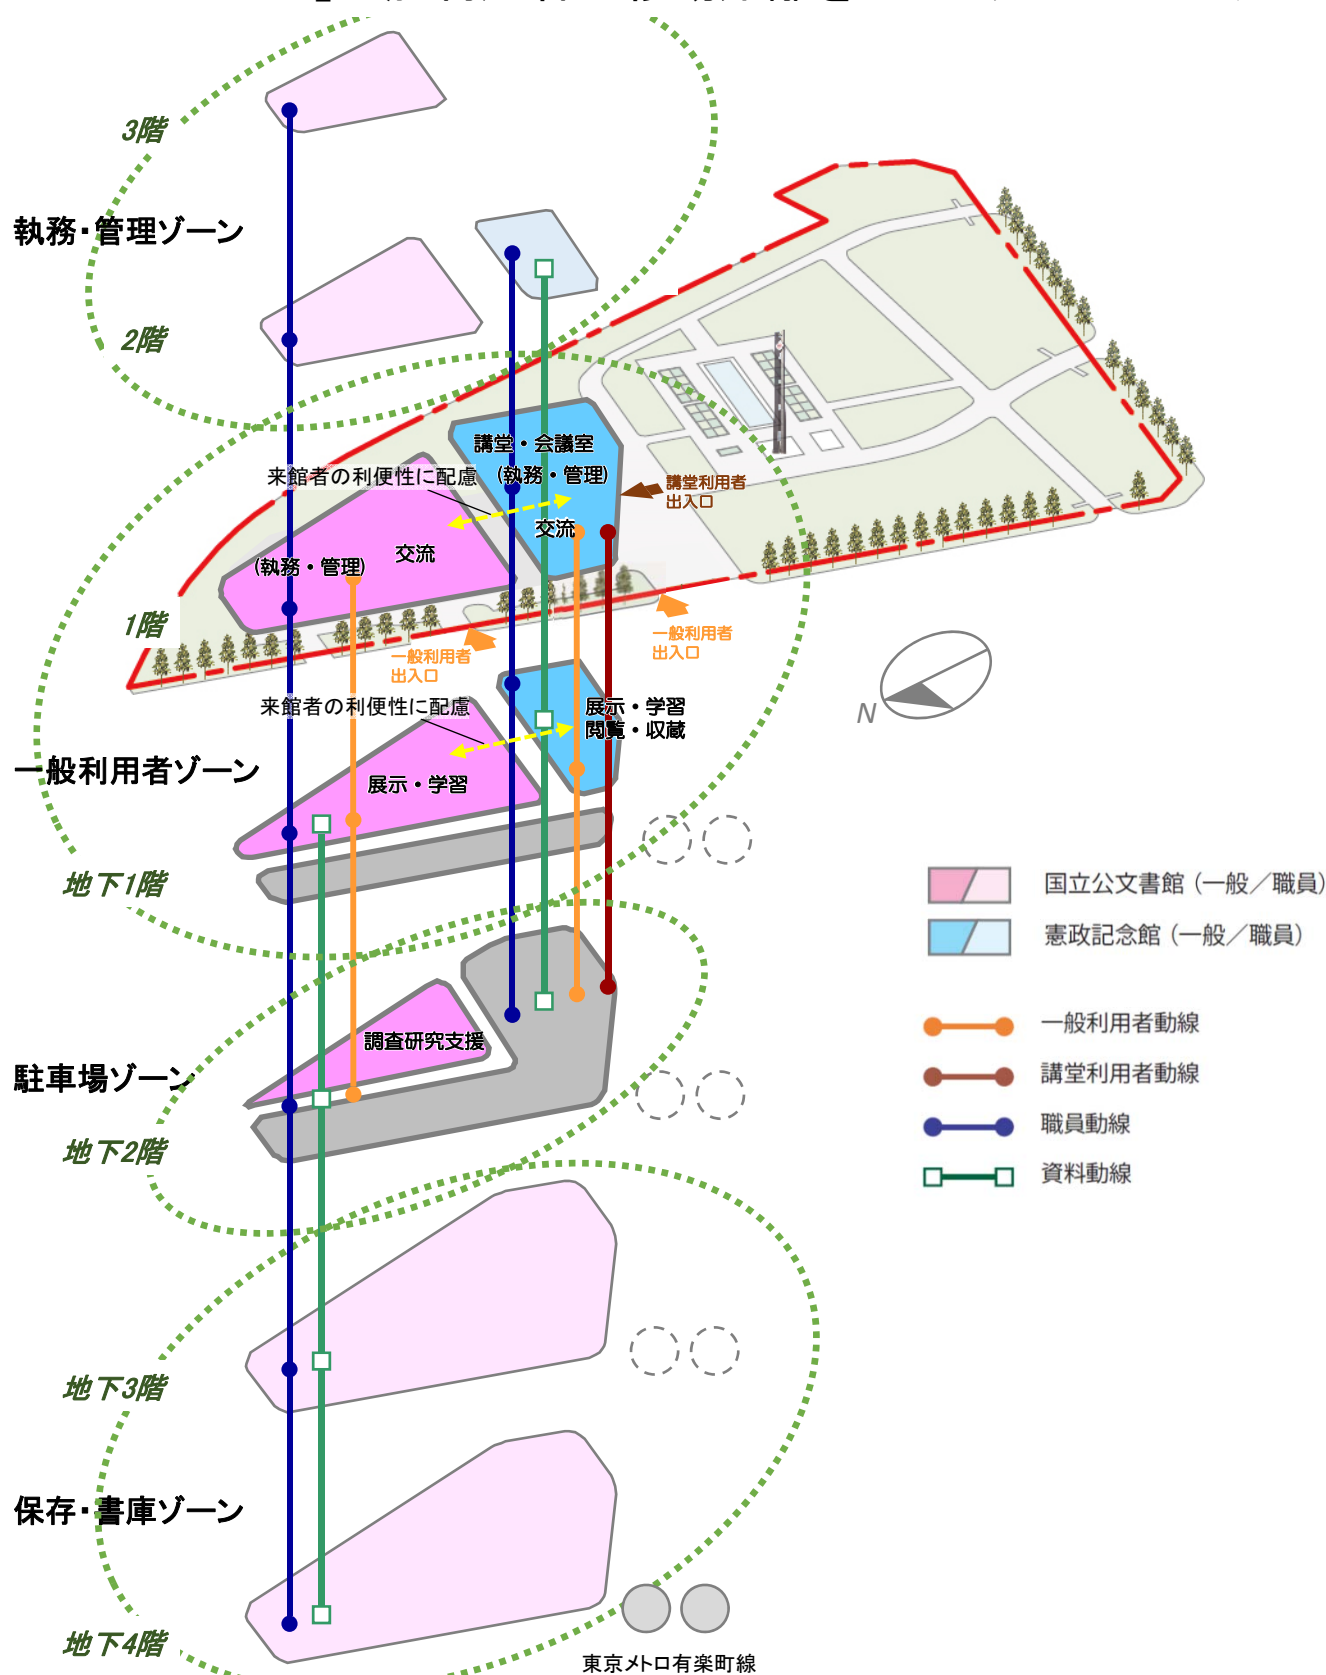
3階

執務・管理ゾーン

2階

講堂・会議室
（執務・管理）

来館者の利便性に配慮

講堂利用者
出入口

交流

交流

（執務・管理）

1階

一般利用者
出入口

一般利用者
出入口

来館者の利便性に配慮

展示・学習
閲覧・収蔵

N

一般利用者ゾーン

展示・学習

地下1階

国立公文書館（一般／職員）

憲政記念館（一般／職員）

一般利用者動線

講堂利用者動線

職員動線

資料動線

調査研究支援

駐車場ゾーン

地下2階

地下3階

保存・書庫ゾーン

地下4階

東京メトロ有楽町線